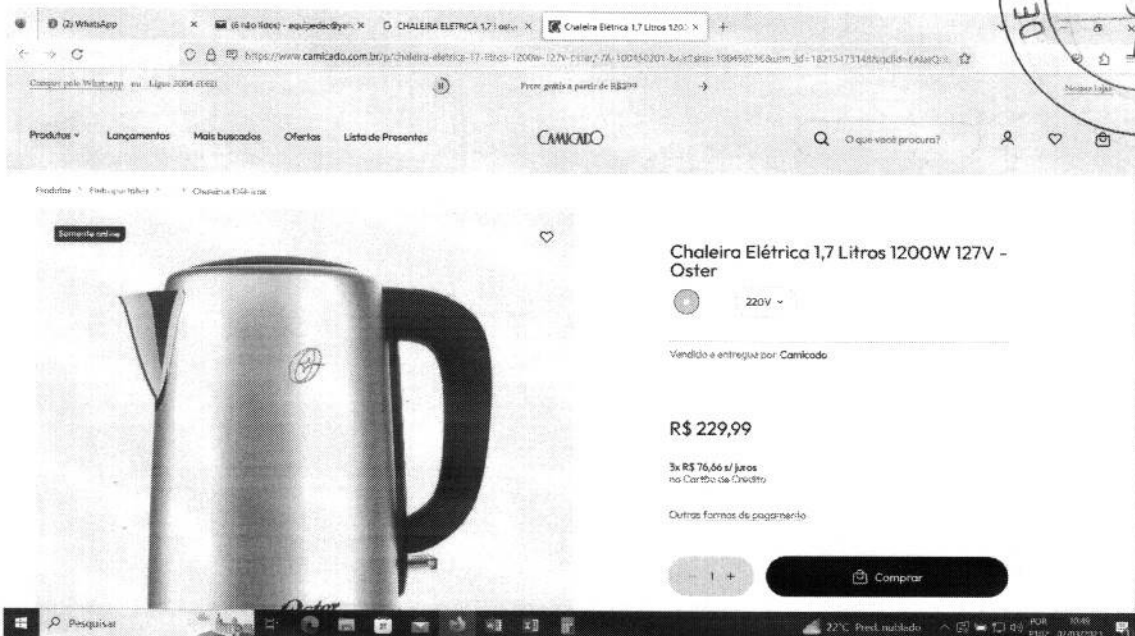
(2) WhatsApp × (6 não lidos) - equipedec@yah × G CHALEIRA ELETRICA 1,7 Litros × Chaleira Elétrica 1,7 Litros 120 × +

https://www.camicado.com.br/p/chaleira-eletrica-17-litros-1200w-127v-oster/-/A-100450201-br.html?sku=100450236&utm_id=18215473148&gclid=EAIaIQ

Comprar pelo Whatsapp ou Ligue 3004 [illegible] Frete grátis a partir de R$299 Nossas lojas

Produtos Lançamentos Mais buscados Ofertas Lista de Presentes CAMICADO O que você procura?

Produtos > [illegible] > Chaleiras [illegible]

Somente online

Chaleira Elétrica 1,7 Litros 1200W 127V - Oster

220V

Vendido e entregue por Camicado

R$ 229,99

3x R$ 76,66 s/ juros
no Cartão de Crédito

Outras formas de pagamento

- 1 +

Comprar

Oster

Pesquisar

22°C Pred. nublado POR 10:48

OE